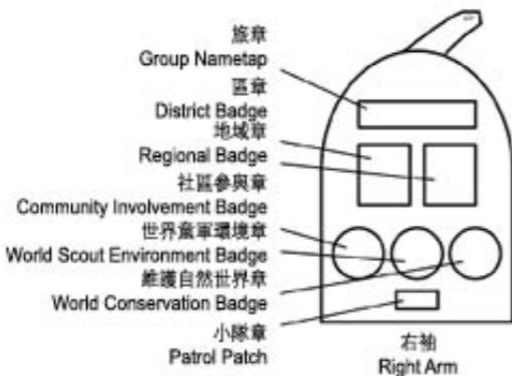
旅章
Group Nametap
區章
District Badge
地域章
Regional Badge
社區參與章
Community Involvement Badge
世界童軍環境章
World Scout Environment Badge
維護自然世界章
World Conservation Badge
小隊章
Patrol Patch

右袖
Right Arm